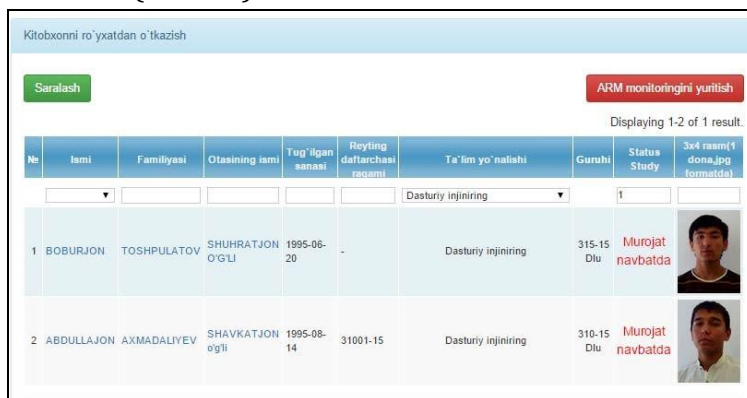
Kitobxonni ro`yxatdan o`tkazish

Saralash

ARM monitoringini yuritish

Displaying 1-2 of 1 result.

| № | Ismi | Familiyasi | Otasining ismi | Tug`ilgan sanasi | Reyting daftarchasi raqami | Ta`lim yo`nalishi | Guruhi | Status Study | 3x4 rasm(1 dona.jpg formatda) |
|---|---|---|---|---|---|---|---|---|---|
| | ▼ | | | | | Dasturiy injiniring ▼ | | 1 | |
| 1 | BOBURJON | TOSHPULATOV | SHUHRATJON O'G'LI | 1995-06-20 | - | Dasturiy injiniring | 315-15 Dlu | Murojat navbatda | |
| 2 | ABDULLAJON | AXMADALIYEV | SHAVKATJON o'g'li | 1995-08-14 | 31001-15 | Dasturiy injiniring | 310-15 Dlu | Murojat navbatda | |